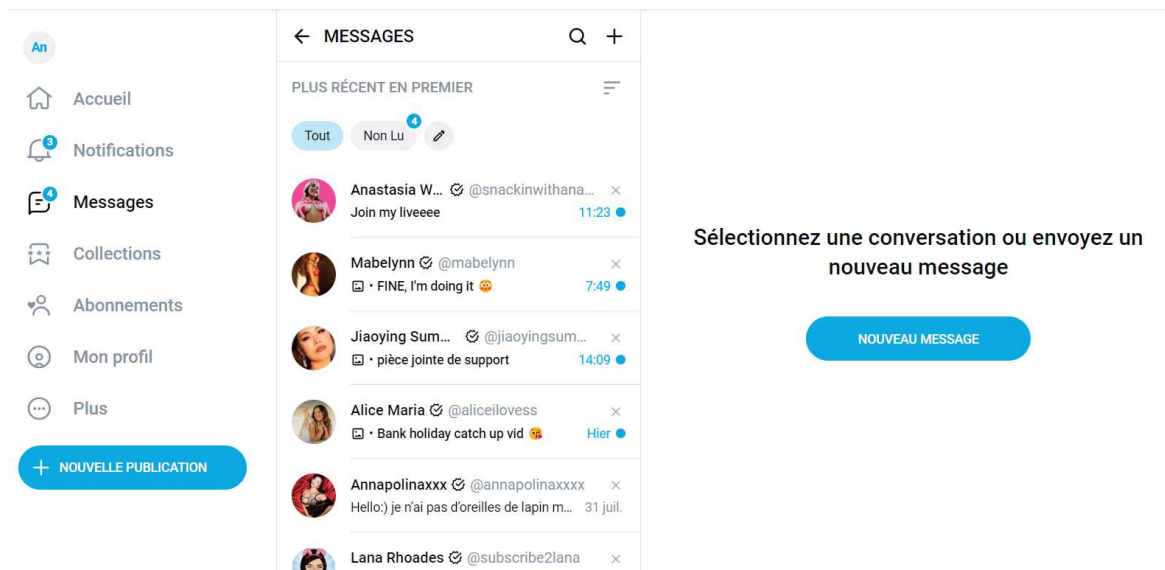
An

Accueil

3
Notifications

4
Messages

Collections

Abonnements

Mon profil

Plus

+ NOUVELLE PUBLICATION

← MESSAGES

PLUS RÉCENT EN PREMIER

Tout

Non Lu 4

Anastasia W... @snackinwithana... ×
Join my liveeee 11:23

Mabelynn @mabelynn ×
• FINE, I'm doing it 😳 7:49

Jiaoying Sum... @jiaoyingsum... ×
• pièce jointe de support 14:09

Alice Maria @aliceilovess ×
• Bank holiday catch up vid 😘 Hier

Annapolinaxxx @annapolinaxxxx ×
Hello:) je n'ai pas d'oreilles de lapin m... 31 juil.

Lana Rhoades @subscribe2lana ×

Sélectionnez une conversation ou envoyez un nouveau message

NOUVEAU MESSAGE